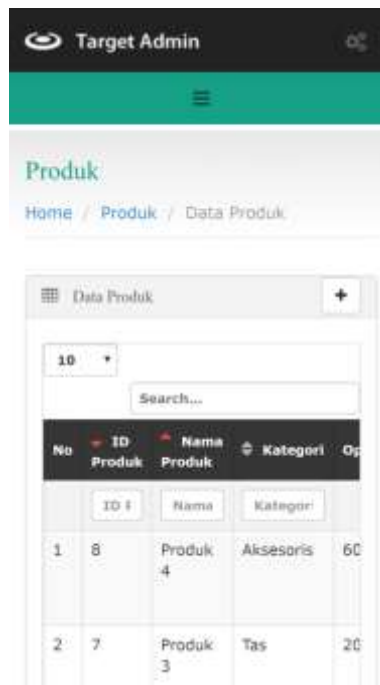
Target Admin

≡

Produk

Home / Produk / Data Produk

Data Produk

+

10

Search...

| No | ID Produk | Nama Produk | Kategori | Op |
|---|---|---|---|---|
| | ID F | Nama | Kategori | |
| 1 | 8 | Produk 4 | Aksesoris | 60 |
| 2 | 7 | Produk 3 | Tas | 20 |